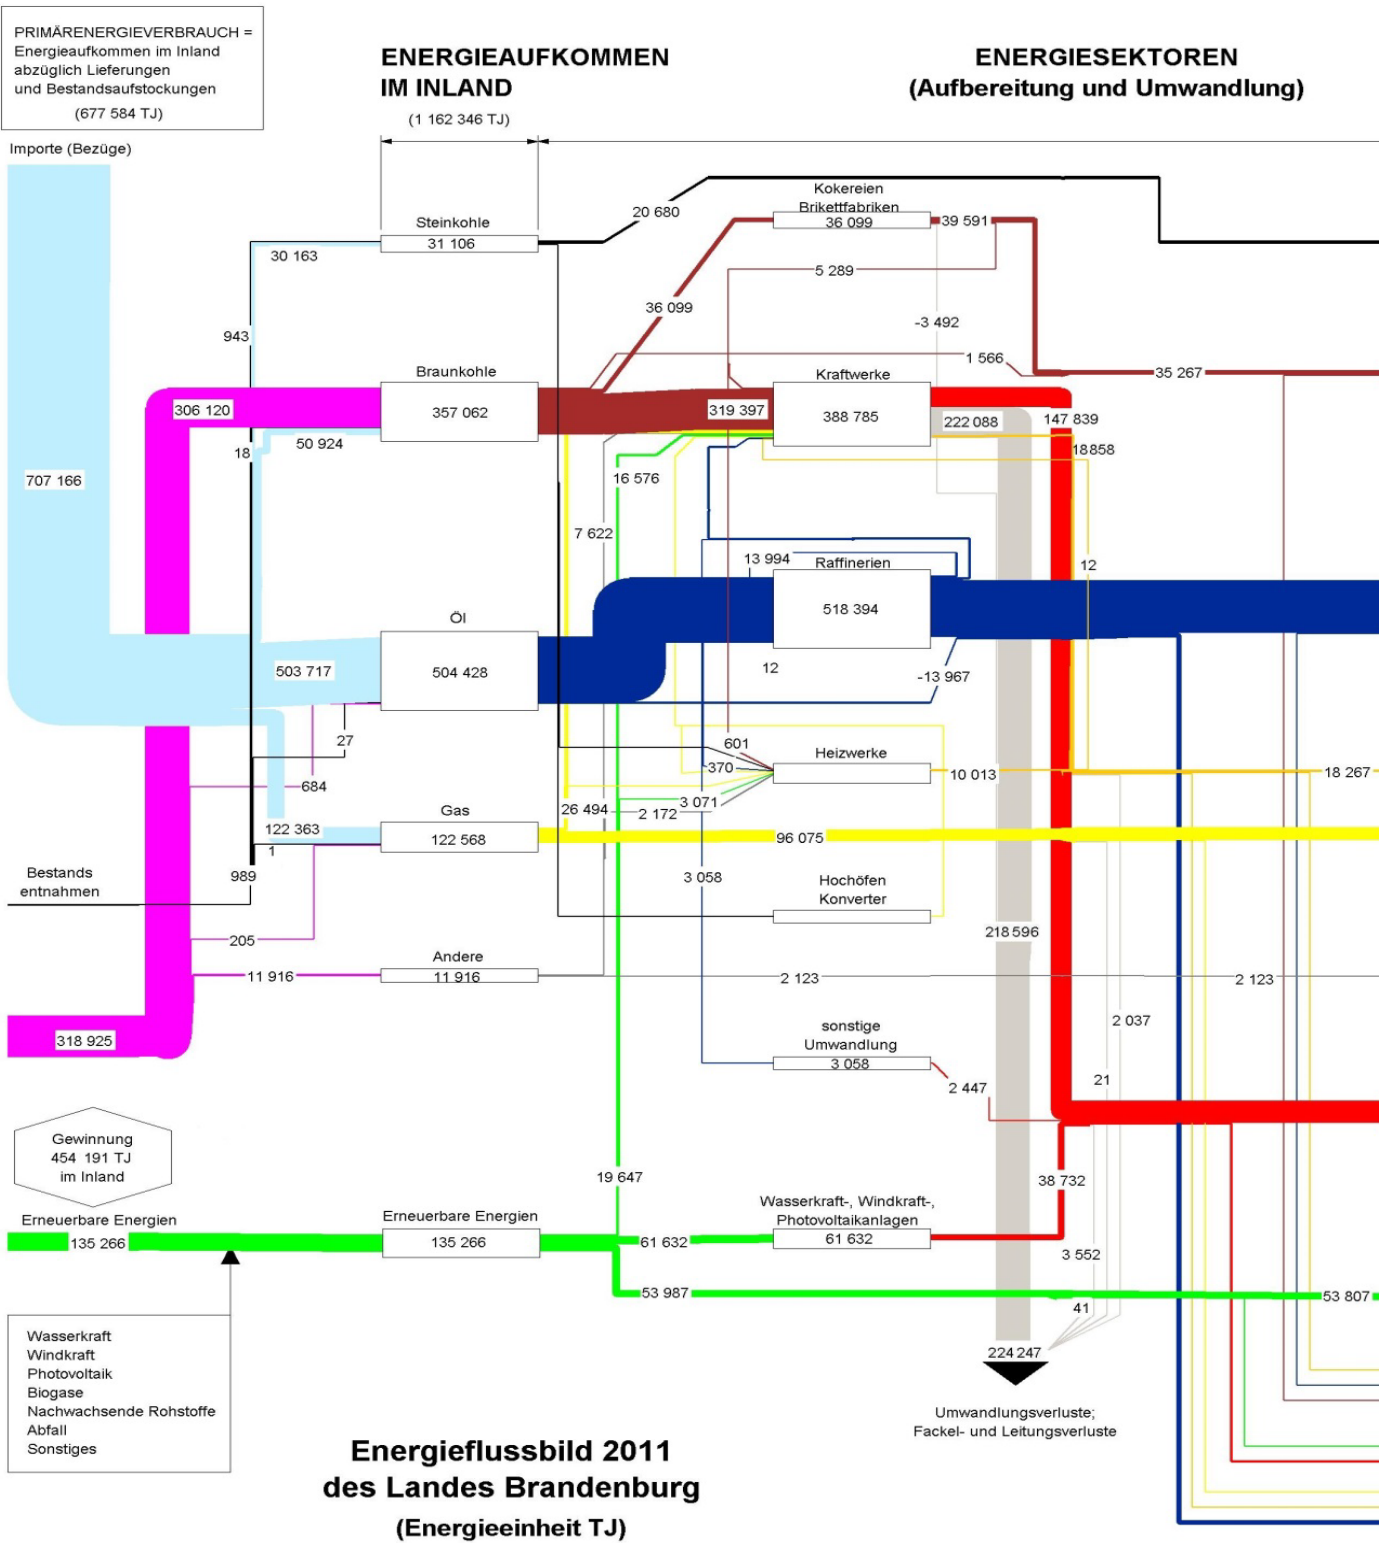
PRIMÄRENERGIEVERBRAUCH = Energieaufkommen im Inland abzüglich Lieferungen und Bestandsaufstockungen
(677 584 TJ)

ENERGIEAUFKOMMEN IM INLAND
(1 162 346 TJ)

ENERGIESEKTOREN
(Aufbereitung und Umwandlung)

Importe (Bezüge)

Steinkohle
31 106
30 163
943
20 680
Kokereien
Brikettfabriken
36 099
39 591
5 289
36 099
-3 492
1 566
35 267

Braunkohle
357 062
306 120
18
50 924
707 166
319 397
Kraftwerke
388 785
222 088
147 839
18 858
16 576
7 622
12
13 994
Raffinerien
518 394

Öl
504 428
503 717
12
-13 967
27
684
601
370
Heizwerke
10 013
18 267

Gas
122 568
122 363
1
26 494
2 172
3 071
96 075
Bestands entnahmen
989
3 058
Hochöfen
Konverter
218 596
205

Andere
11 916
11 916
2 123
2 123
318 925
sonstige Umwandlung
3 058
2 037
2 447
21

Gewinnung
454 191 TJ
im Inland

19 647
38 732
Erneuerbare Energien
135 266
Erneuerbare Energien
135 266
61 632
Wasserkraft-, Windkraft-, Photovoltaikanlagen
61 632
3 552
53 987
53 807
41
224 247

Wasserkraft
Windkraft
Photovoltaik
Biogase
Nachwachsende Rohstoffe
Abfall
Sonstiges

Energieflussbild 2011
des Landes Brandenburg
(Energieeinheit TJ)

Umwandlungsverluste;
Fackel- und Leitungsverluste